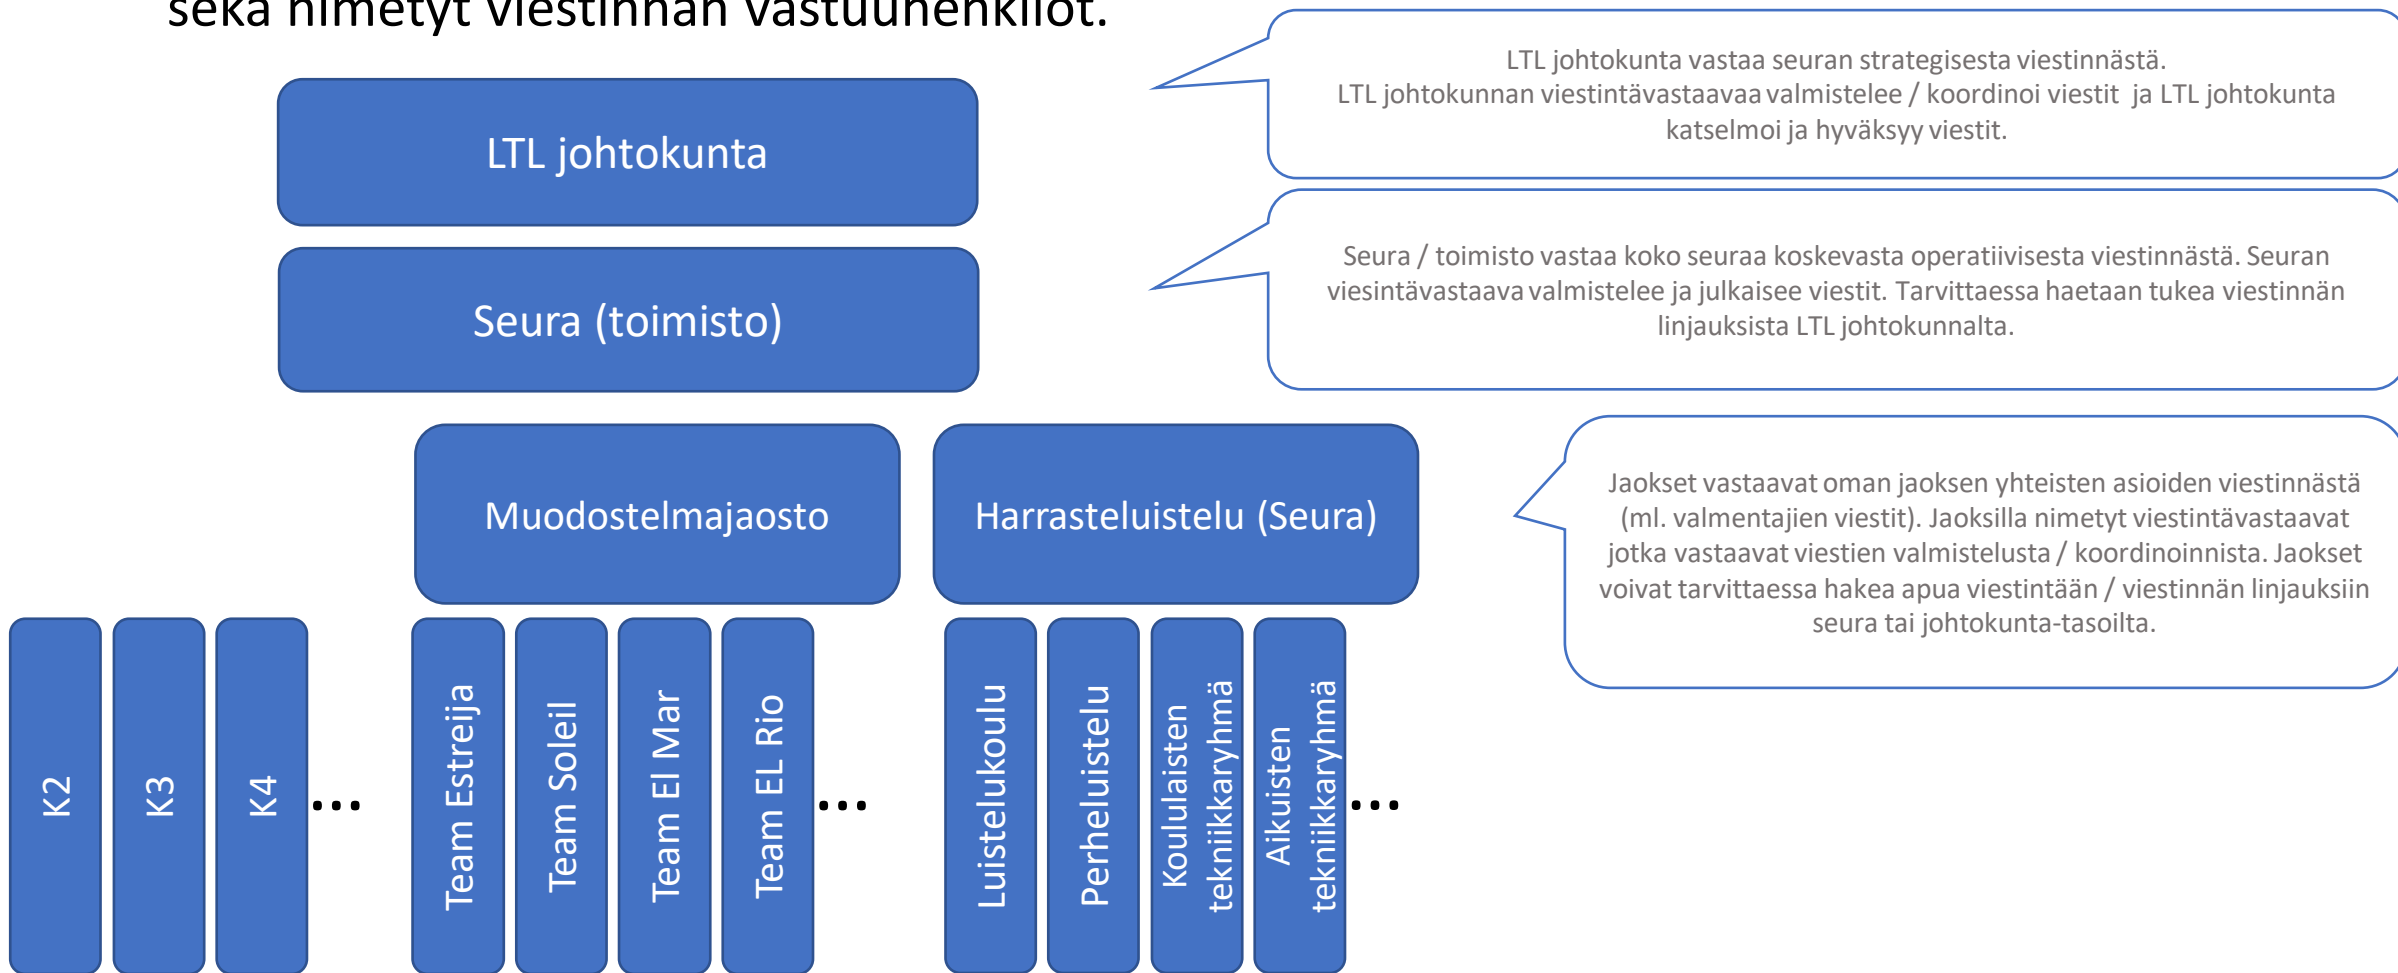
sekä nimetyt viestinnän vastuuhenkilöt.

LTL johtokunta

Seura (toimisto)

LTL johtokunta vastaa seuran strategisesta viestinnästä. LTL johtokunnan viestintävastaavaa valmistelee / koordinoi viestit ja LTL johtokunta katselmoi ja hyväksyy viestit.

Seura / toimisto vastaa koko seuraa koskevasta operatiivisesta viestinnästä. Seuran viesintävastaava valmistelee ja julkaisee viestit. Tarvittaessa haetaan tukea viestinnän linjauksista LTL johtokunnalta.

Muodostelmajaosto

Harrasteluistelu (Seura)

Jaokset vastaavat oman jaoksen yhteisten asioiden viestinnästä (ml. valmentajien viestit). Jaoksilla nimetyt viestintävastaavat jotka vastaavat viestien valmistelusta / koordinoinnista. Jaokset voivat tarvittaessa hakea apua viestintään / viestinnän linjauksiin seura tai johtokunta-tasoilta.

K2

K3

K4

...

Team Estreija

Team Soleil

Team El Mar

Team EL Rio

...

Luistelukoulu

Perheluistelu

Koululaisten tekniikkaryhmä

Aikuisten tekniikkaryhmä

...